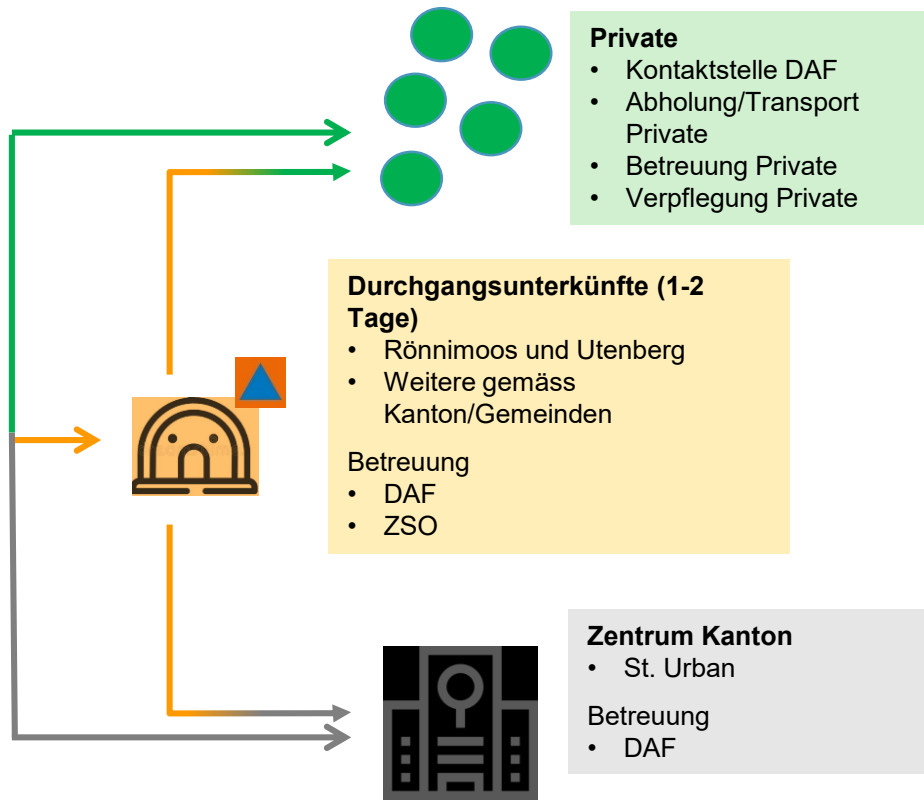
**Private**
- Kontaktstelle DAF
- Abholung/Transport Private
- Betreuung Private
- Verpflegung Private

**Durchgangsunterkünfte (1-2 Tage)**
- Rönnimoos und Utenberg
- Weitere gemäss Kanton/Gemeinden

Betreuung
- DAF
- ZSO

**Zentrum Kanton**
- St. Urban

Betreuung
- DAF